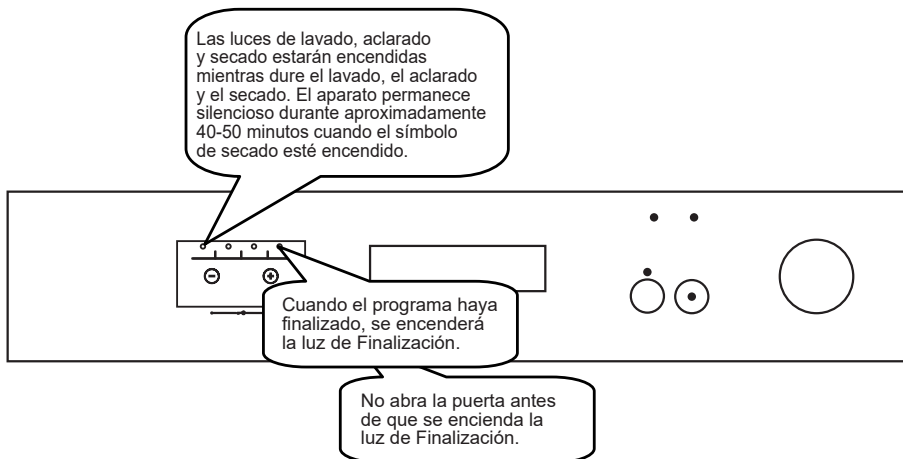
Las luces de lavado, aclarado y secado estarán encendidas mientras dure el lavado, el aclarado y el secado. El aparato permanece silencioso durante aproximadamente 40-50 minutos cuando el símbolo de secado esté encendido.

Cuando el programa haya finalizado, se encenderá la luz de Finalización.

No abra la puerta antes de que se encienda la luz de Finalización.